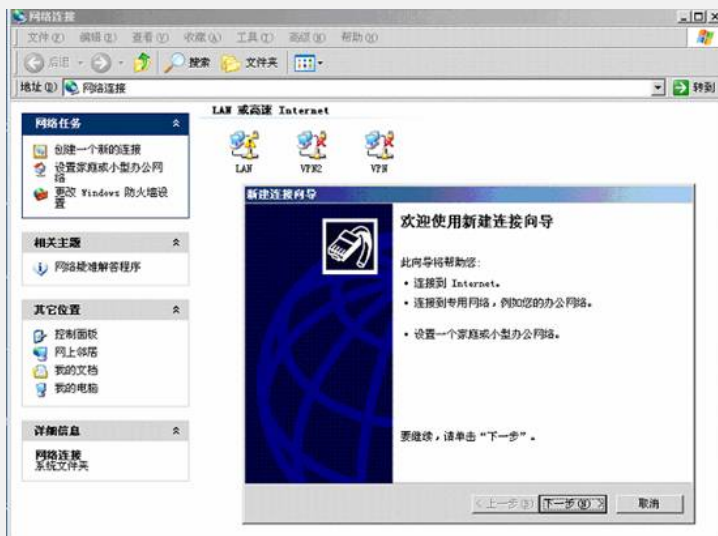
网络连接

文件(F) 编辑(E) 查看(V) 收藏(A) 工具(T) 高级(N) 帮助(H)

后退 搜索 文件夹

地址(D) 网络连接

转到

网络任务

创建一个新的连接

设置家庭或小型办公网络

更改 Windows 防火墙设置

相关主题

网络疑难解答程序

其它位置

控制面板

网上邻居

我的文档

我的电脑

详细信息

网络连接
系统文件夹

LAN 或高速 Internet

LAN

VPN2

VPN

新建连接向导

欢迎使用新建连接向导

此向导将帮助您:

• 连接到 Internet。

• 连接到专用网络，例如您的办公网络。

• 设置一个家庭或小型办公网络。

要继续，请单击"下一步"。

< 上一步(B)

下一步(N) >

取消